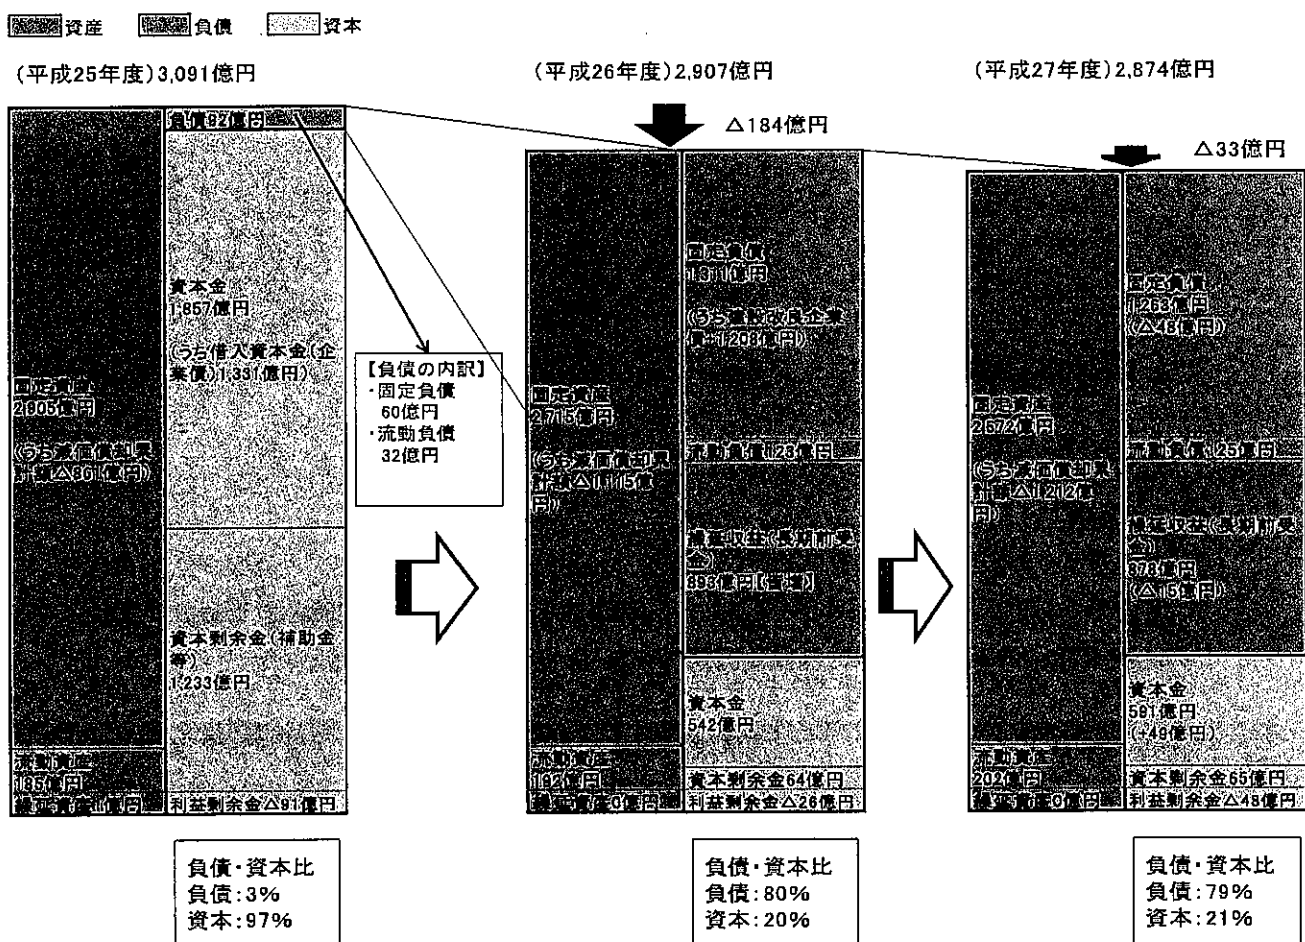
資産　負債　資本

（平成25年度）3,091億円

負債92億円

資本金
1,857億円

（うち借入資本金（企業債）1,331億円）

固定資産
2,905億円

（うち減価償却累計額△861億円）

資本剰余金（補助金等）
1,233億円

流動資産
185億円

繰延資産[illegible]億円

利益剰余金△91億円

【負債の内訳】
・固定負債
60億円
・流動負債
32億円

負債・資本比
負債：3％
資本：97％

（平成26年度）2,907億円

△184億円

固定負債
1,311億円

（うち建設改良企業債1,208億円）

固定資産
2,715億円

（うち減価償却累計額△1,115億円）

流動負債123億円

繰延収益（長期前受金）
898億円【皆増】

資本金
542億円

流動資産
192億円

繰延資産0億円

資本剰余金64億円

利益剰余金△26億円

負債・資本比
負債：80％
資本：20％

（平成27年度）2,874億円

△33億円

固定負債
1,263億円
（△48億円）

固定資産
2,672億円

（うち減価償却累計額△1,212億円）

流動負債125億円

繰延収益（長期前受金）
878億円
（△15億円）

資本金
591億円
（+49億円）

流動資産
202億円

繰延資産0億円

資本剰余金65億円

利益剰余金△48億円

負債・資本比
負債：79％
資本：21％